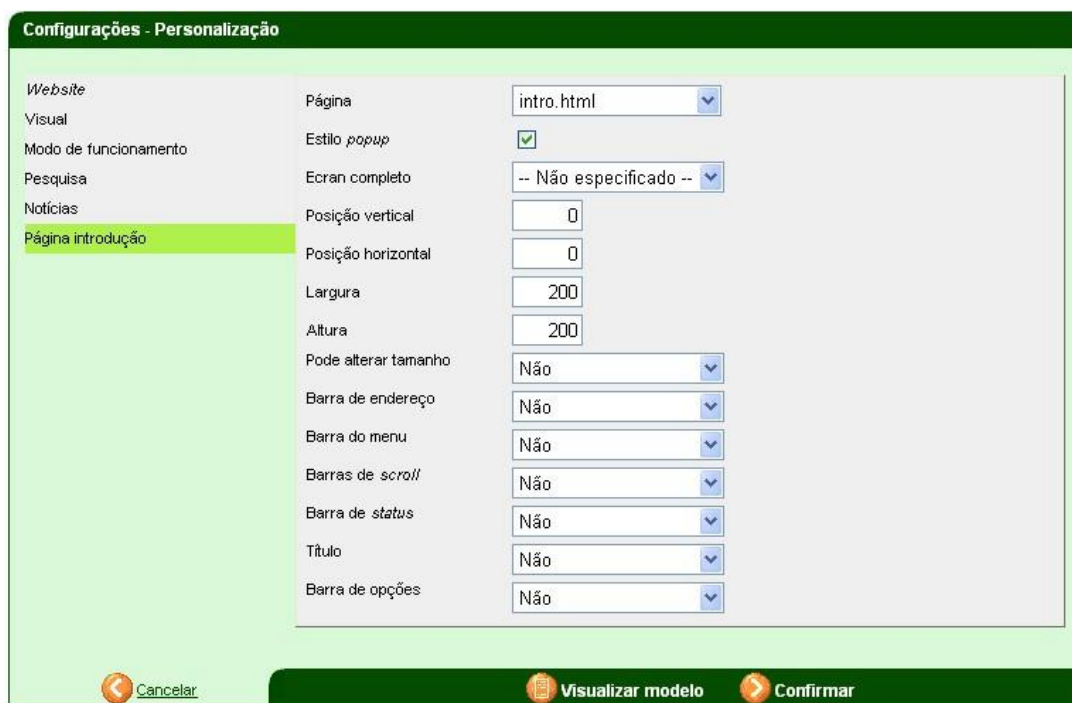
Configurações - Personalização

Website
Visual
Modo de funcionamento
Pesquisa
Notícias
Página introdução

Página intro.html
Estilo popup
Ecran completo -- Não especificado --
Posição vertical 0
Posição horizontal 0
Largura 200
Altura 200
Pode alterar tamanho Não
Barra de endereço Não
Barra do menu Não
Barras de scroll Não
Barra de status Não
Título Não
Barra de opções Não

Cancelar
Visualizar modelo
Confirmar